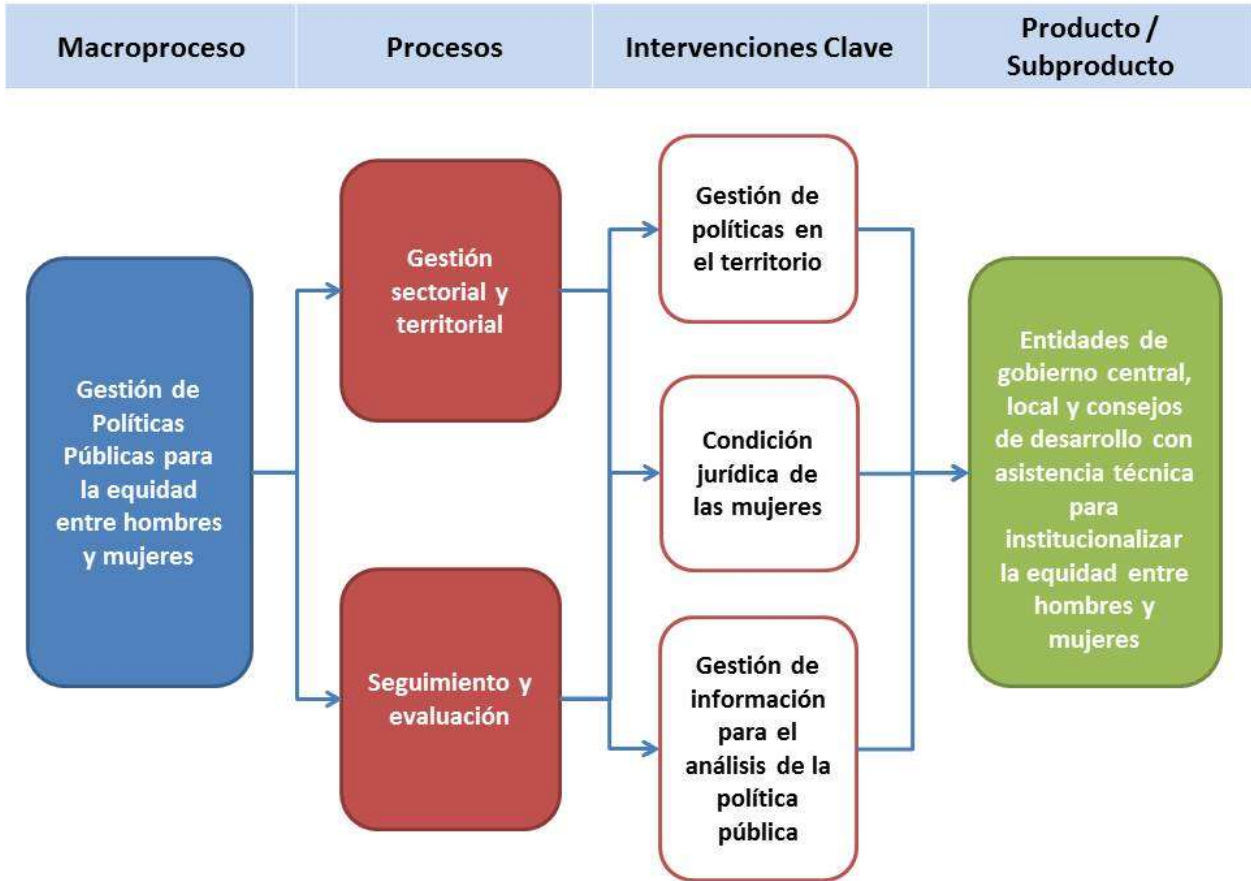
Macroproceso

Procesos

Intervenciones Clave

Producto / Subproducto

Gestión de Políticas Públicas para la equidad entre hombres y mujeres

Gestión sectorial y territorial

Seguimiento y evaluación

Gestión de políticas en el territorio

Condición jurídica de las mujeres

Gestión de información para el análisis de la política pública

Entidades de gobierno central, local y consejos de desarrollo con asistencia técnica para institucionalizar la equidad entre hombres y mujeres